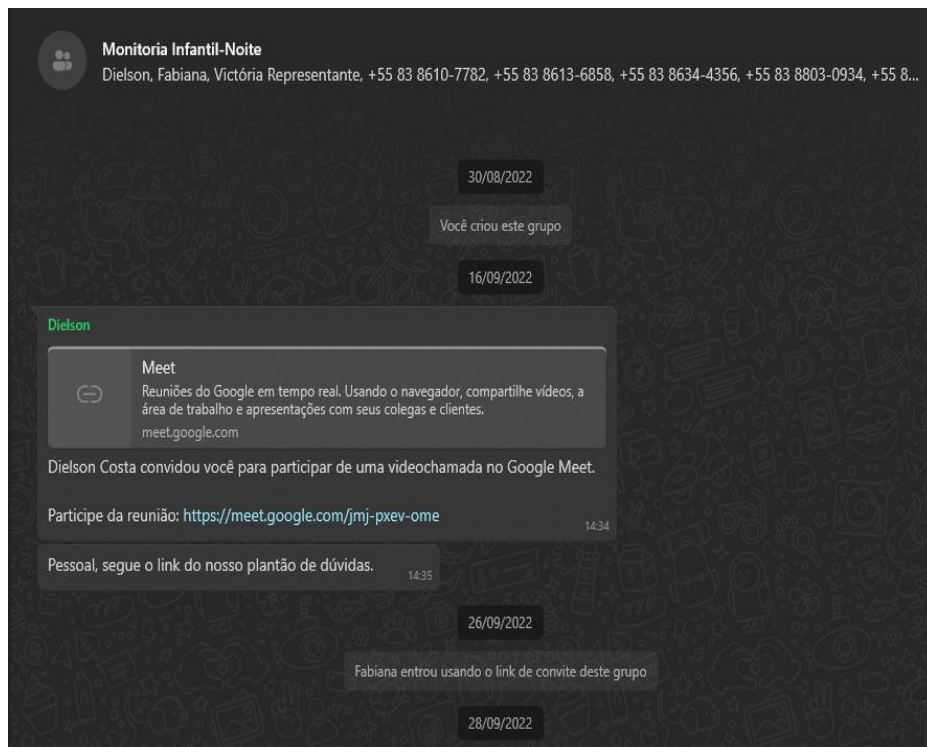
Monitoria Infantil-Noite
Dielson, Fabiana, Victória Representante, +55 83 8610-7782, +55 83 8613-6858, +55 83 8634-4356, +55 83 8803-0934, +55 8...

30/08/2022

Você criou este grupo

16/09/2022

Dielson

Meet
Reuniões do Google em tempo real. Usando o navegador, compartilhe vídeos, a área de trabalho e apresentações com seus colegas e clientes.
meet.google.com

Dielson Costa convidou você para participar de uma videochamada no Google Meet.

Participe da reunião: https://meet.google.com/jmj-pxev-ome 14:34

Pessoal, segue o link do nosso plantão de dúvidas. 14:35

26/09/2022

Fabiana entrou usando o link de convite deste grupo

28/09/2022